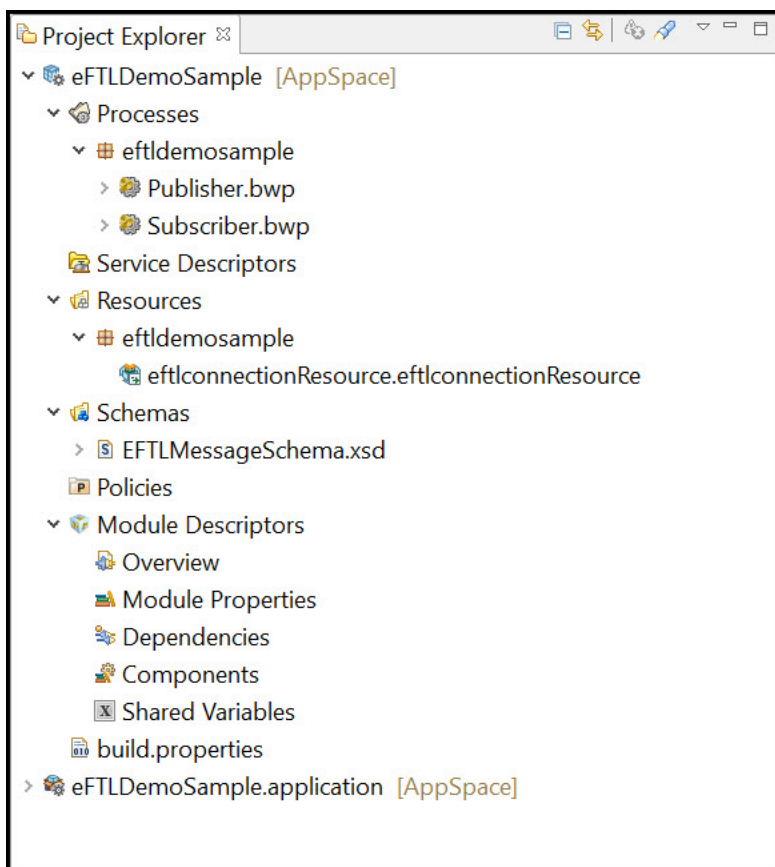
Project Explorer

eFTLDemoSample [AppSpace]

Processes

eftldemosample

Publisher.bwp

Subscriber.bwp

Service Descriptors

Resources

eftldemosample

eftlconnectionResource.eftlconnectionResource

Schemas

EFTLMessageSchema.xsd

Policies

Module Descriptors

Overview

Module Properties

Dependencies

Components

Shared Variables

build.properties

eFTLDemoSample.application [AppSpace]